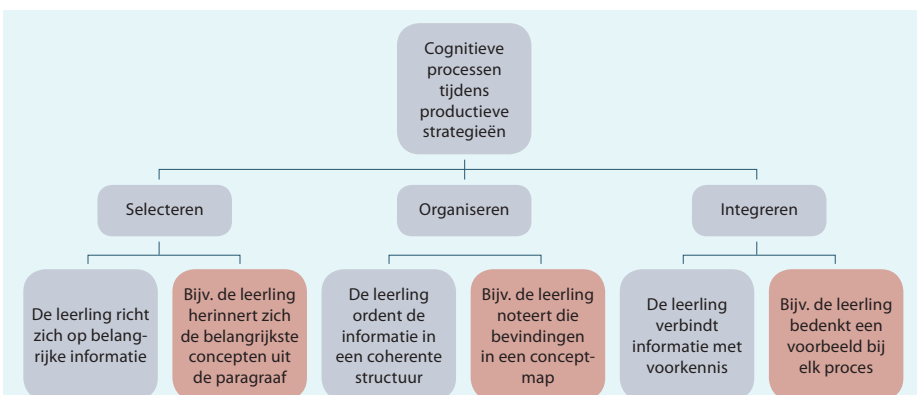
Cognitieve processen tijdens productieve strategieën

Selecteren

Organiseren

Integreren

De leerling richt zich op belangrijke informatie

Bijv. de leerling herinnert zich de belangrijkste concepten uit de paragraaf

De leerling ordent de informatie in een coherente structuur

Bijv. de leerling noteert die bevindingen in een conceptmap

De leerling verbindt informatie met voorkennis

Bijv. de leerling bedenkt een voorbeeld bij elk proces